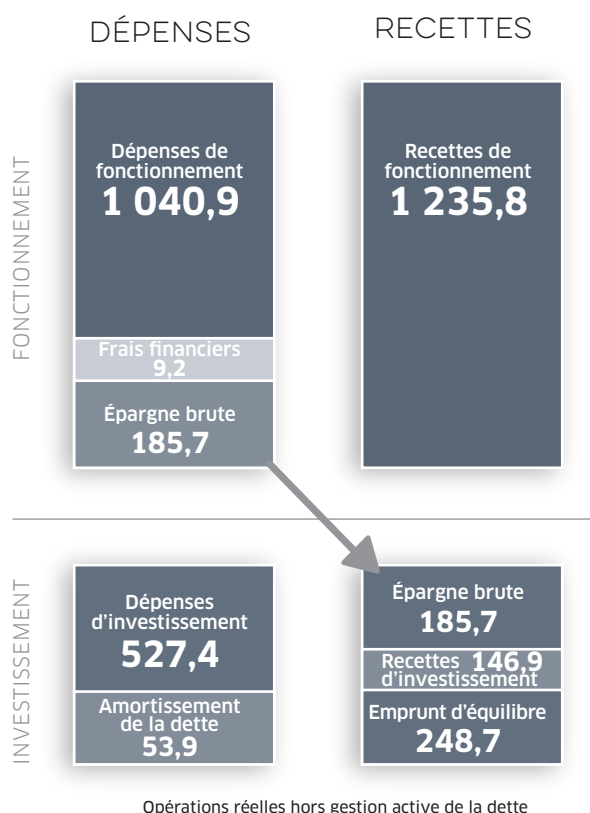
DÉPENSES

RECETTES

FONCTIONNEMENT

Dépenses de fonctionnement
1 040,9

Frais financiers
9,2

Épargne brute
185,7

Recettes de fonctionnement
1 235,8

INVESTISSEMENT

Dépenses d'investissement
527,4

Amortissement de la dette
53,9

Épargne brute
185,7

Recettes d'investissement
146,9

Emprunt d'équilibre
248,7

Opérations réelles hors gestion active de la dette